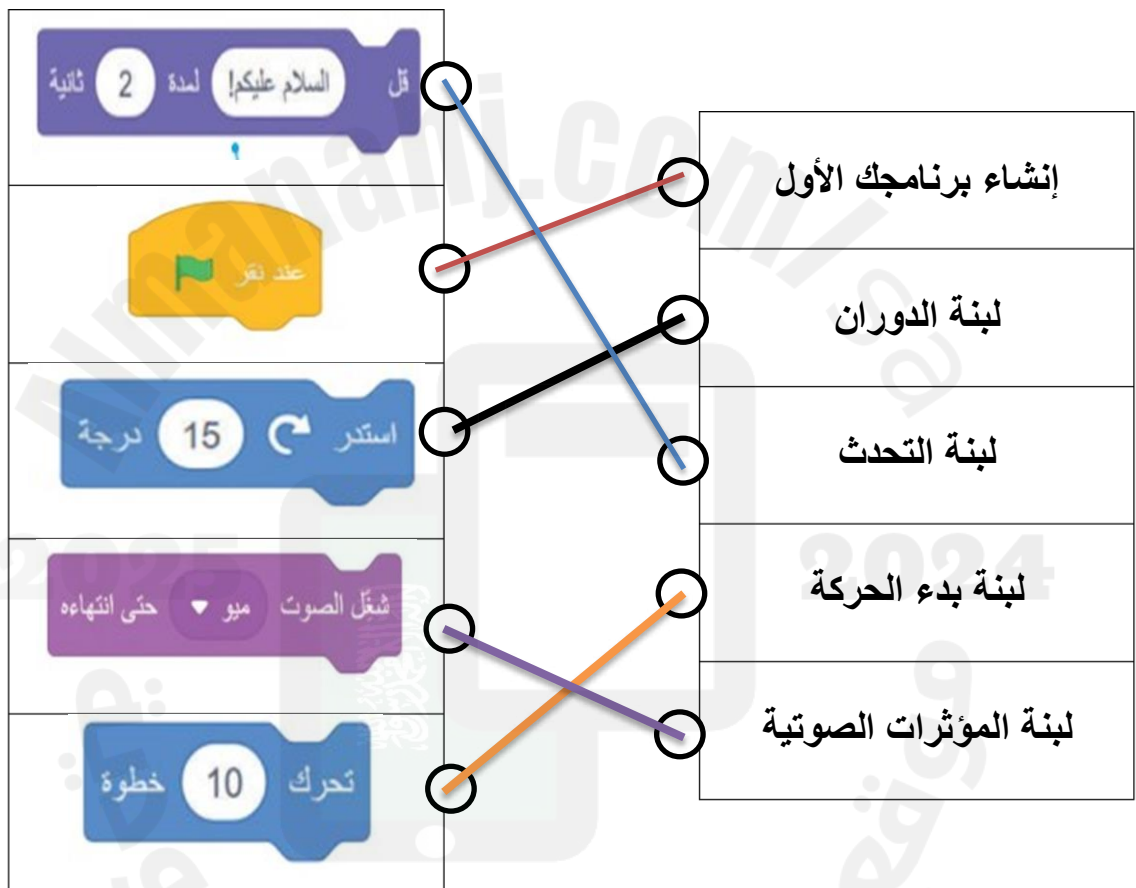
| |
|---|
| قل السلام عليكم! لمدة 2 ثانية |
| عند نقر |
| استدر 15 درجة |
| شغّل الصوت ميو حتى انتهاءه |
| تحرك 10 خطوة |

| |
|---|
| إنشاء برنامجك الأول |
| لبنة الدوران |
| لبنة التحدث |
| لبنة بدء الحركة |
| لبنة المؤثرات الصوتية |